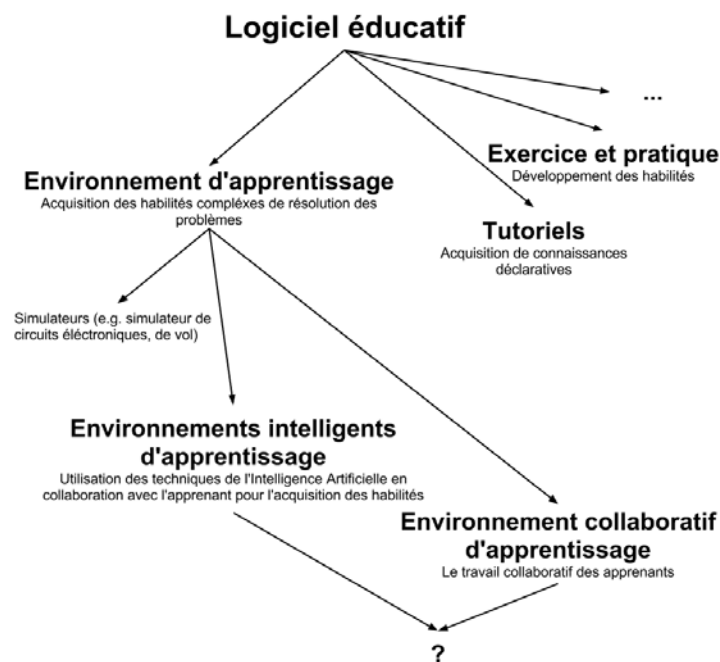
Logiciel éducatif

...

Exercice et pratique
Développement des habilités

Environnement d'apprentissage
Acquisition des habilités complèxes de résolution des problèmes

Tutoriels
Acquisition de connaissances déclaratives

Simulateurs (e.g. simulateur de circuits éléctroniques, de vol)

Environnements intelligents d'apprentissage
Utilisation des techniques de l'Intelligence Artificielle en collaboration avec l'apprenant pour l'acquisition des habilités

Environnement collaboratif d'apprentissage
Le travail collaboratif des apprenants

?